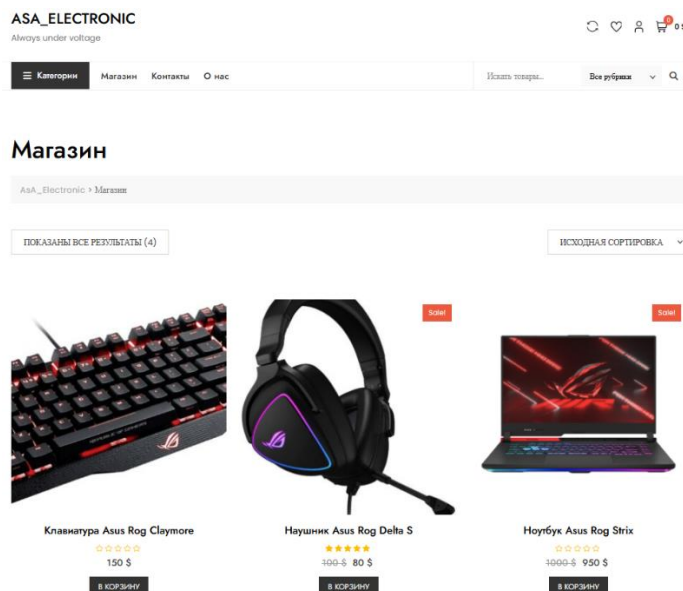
ASA_ELECTRONIC

Always under voltage

0

Категории

Магазин

Контакты

О нас

Искать товары...

Все рубрики

Магазин

AsA_Electronic > Магазин

ПОКАЗАНЫ ВСЕ РЕЗУЛЬТАТЫ (4)

ИСХОДНАЯ СОРТИРОВКА

Sale!

Sale!

Клавиатура Asus Rog Claymore

150 $

В КОРЗИНУ

Наушник Asus Rog Delta S

~~100 $~~ 80 $

В КОРЗИНУ

Ноутбук Asus Rog Strix

~~1000 $~~ 950 $

В КОРЗИНУ